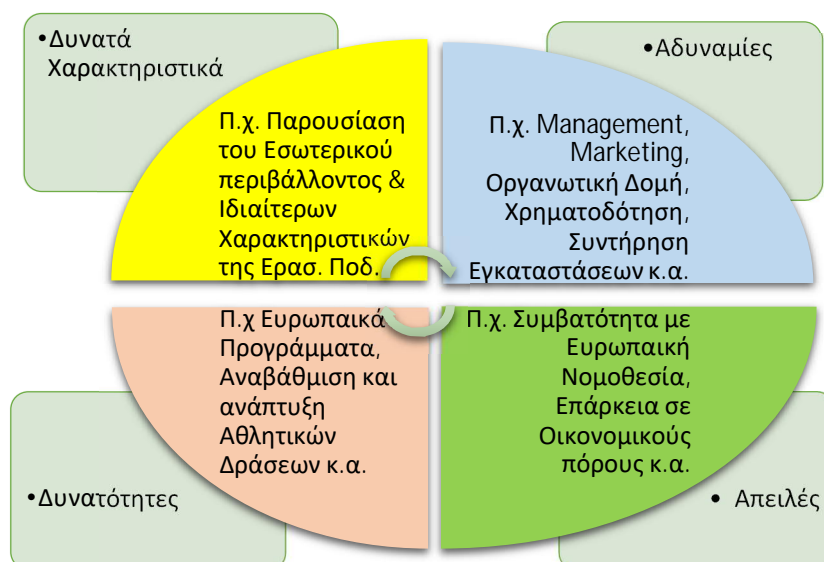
•Δυνατά Χαρακτηριστικά

•Αδυναμίες

Π.χ. Παρουσίαση του Εσωτερικού περιβάλλοντος & Ιδιαίτερων Χαρακτηριστικών της Ερασ. Ποδ.

Π.χ. Management, Marketing, Οργανωτική Δομή, Χρηματοδότηση, Συντήρηση Εγκαταστάσεων κ.α.

Π.χ Ευρωπαικά Προγράμματα, Αναβάθμιση και ανάπτυξη Αθλητικών Δράσεων κ.α.

Π.χ. Συμβατότητα με Ευρωπαική Νομοθεσία, Επάρκεια σε Οικονομικούς πόρους κ.α.

•Δυνατότητες

• Απειλές